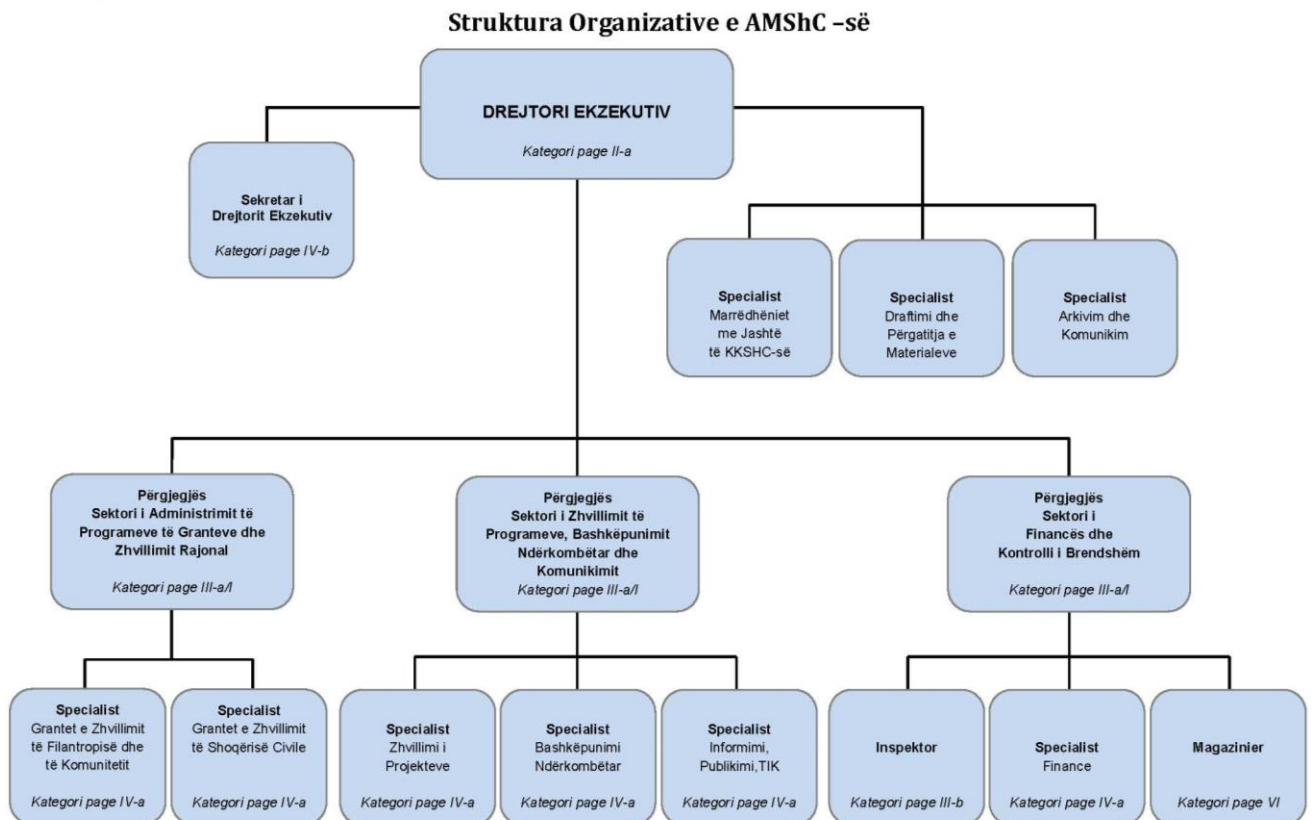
Struktura Organizative e AMShC –së

DREJTORI EKZEKUTIV

Kategori page II-a

Sekretar i Drejtorit Ekzekutiv

Kategori page IV-b

Specialist Marrëdhëniet me Jashtë të KKSHC-së

Specialist Draftimi dhe Përgatitja e Materialeve

Specialist Arkivim dhe Komunikim

Përgjegjës Sektori i Administrimit të Programeve të Granteve dhe Zhvillimit Rajonal

Kategori page III-a/I

Përgjegjës Sektori i Zhvillimit të Programeve, Bashkëpunimit Ndërkombëtar dhe Komunikimit

Kategori page III-a/I

Përgjegjës Sektori i Financës dhe Kontrolli i Brendshëm

Kategori page III-a/I

Specialist Grantet e Zhvillimit të Filantropisë dhe të Komunitetit

Kategori page IV-a

Specialist Grantet e Zhvillimit të Shoqërisë Civile

Kategori page IV-a

Specialist Zhvillimi i Projekteve

Kategori page IV-a

Specialist Bashkëpunimi Ndërkombëtar

Kategori page IV-a

Specialist Informimi, Publikimi,TIK

Kategori page IV-a

Inspektor

Kategori page III-b

Specialist Finance

Kategori page IV-a

Magazinier

Kategori page VI